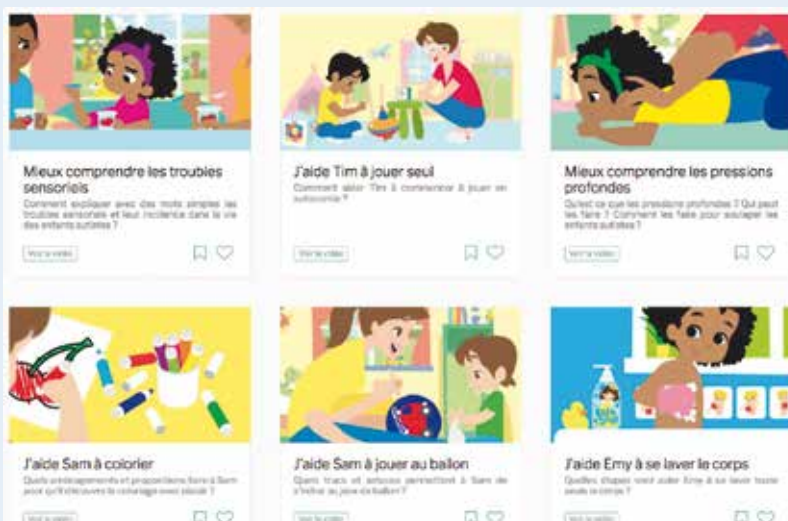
Mieux comprendre les troubles sensoriels

Comment expliquer avec des mots simples les troubles sensoriels et leur incidence dans la vie des enfants autistes ?

Voir la vidéo

J'aide Tim à jouer seul

Comment aider Tim à commencer à jouer en autonomie ?

Voir la vidéo

Mieux comprendre les pressions profondes

Qu'est ce que les pressions profondes ? Qui peut les faire ? Comment les faire pour soulager les enfants autistes ?

Voir la vidéo

J'aide Sam à colorier

Quels aménagements et propositions faire à Sam pour qu'il découvre le coloriage avec plaisir ?

Voir la vidéo

J'aide Sam à jouer au ballon

Quels trucs et astuces permettent à Sam de s'initier au jeu de ballon ?

Voir la vidéo

J'aide Emy à se laver le corps

Quelles étapes pour aider Emy à se laver toute seule le corps ?

Voir la vidéo